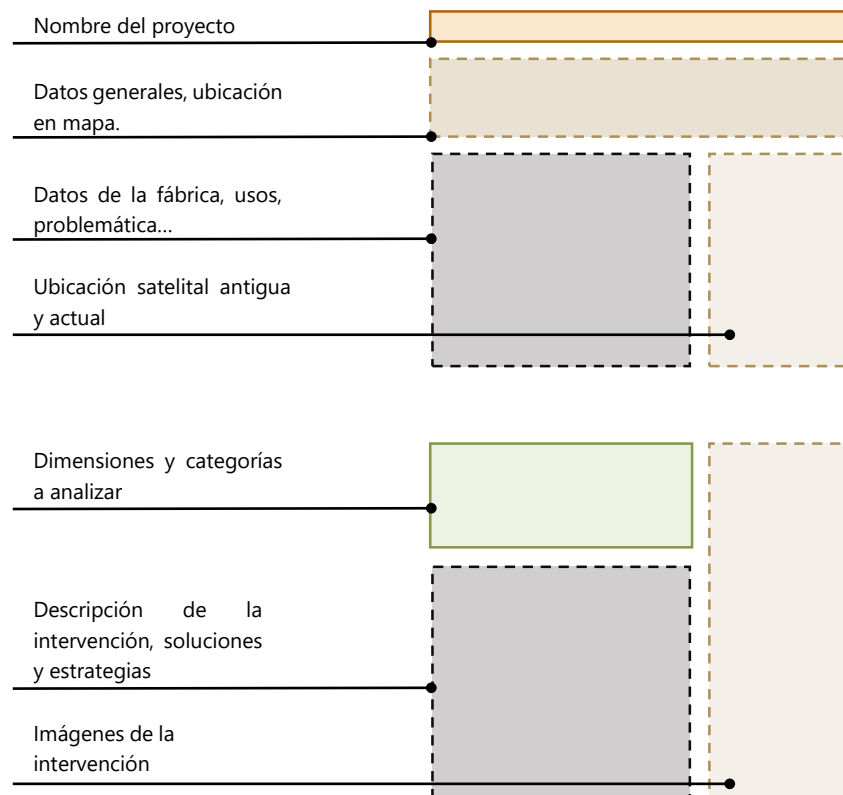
Nombre del proyecto

Datos generales, ubicación en mapa.

Datos de la fábrica, usos, problemática...

Ubicación satelital antigua y actual

Dimensiones y categorías a analizar

Descripción de la intervención, soluciones y estrategias

Imágenes de la intervención